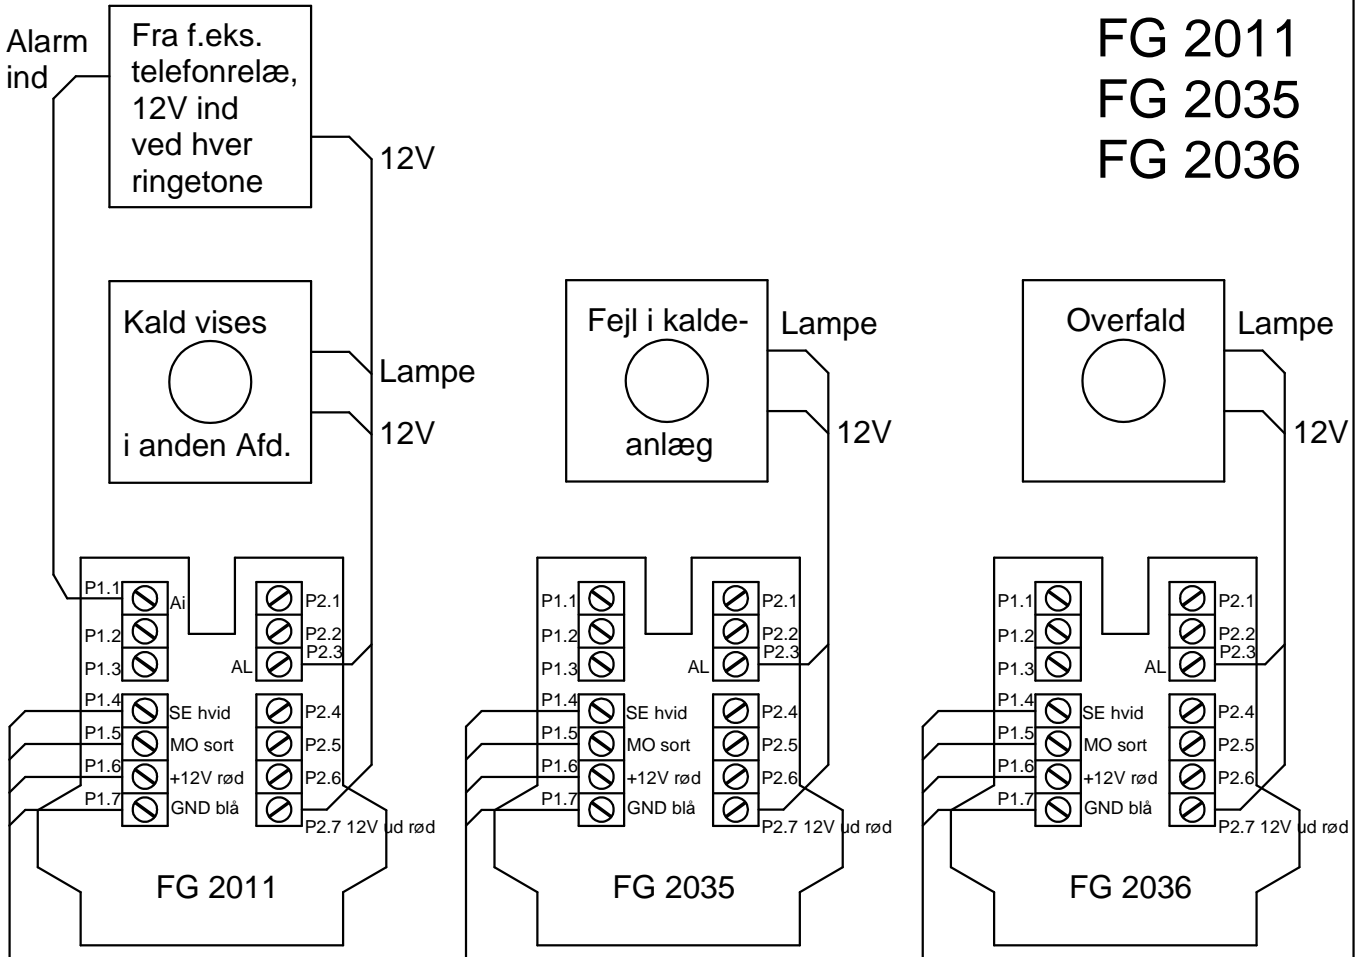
Alarm ind

Fra f.eks. telefonrelæ, 12V ind ved hver ringetone

12V

FG 2011
FG 2035
FG 2036

Kald vises
i anden Afd.

Lampe
12V

Fejl i kalde-
anlæg

Lampe
12V

Overfald

Lampe
12V

P1.1 Ai
P1.2
P1.3
P1.4 SE hvid
P1.5 MO sort
P1.6 +12V rød
P1.7 GND blå
P2.1
P2.2
AL P2.3
P2.4
P2.5
P2.6
P2.7 12V ud rød

FG 2011

P1.1
P1.2
P1.3
P1.4 SE hvid
P1.5 MO sort
P1.6 +12V rød
P1.7 GND blå
P2.1
P2.2
AL P2.3
P2.4
P2.5
P2.6
P2.7 12V ud rød

FG 2035

P1.1
P1.2
P1.3
P1.4 SE hvid
P1.5 MO sort
P1.6 +12V rød
P1.7 GND blå
P2.1
P2.2
AL P2.3
P2.4
P2.5
P2.6
P2.7 12V ud rød

FG 2036